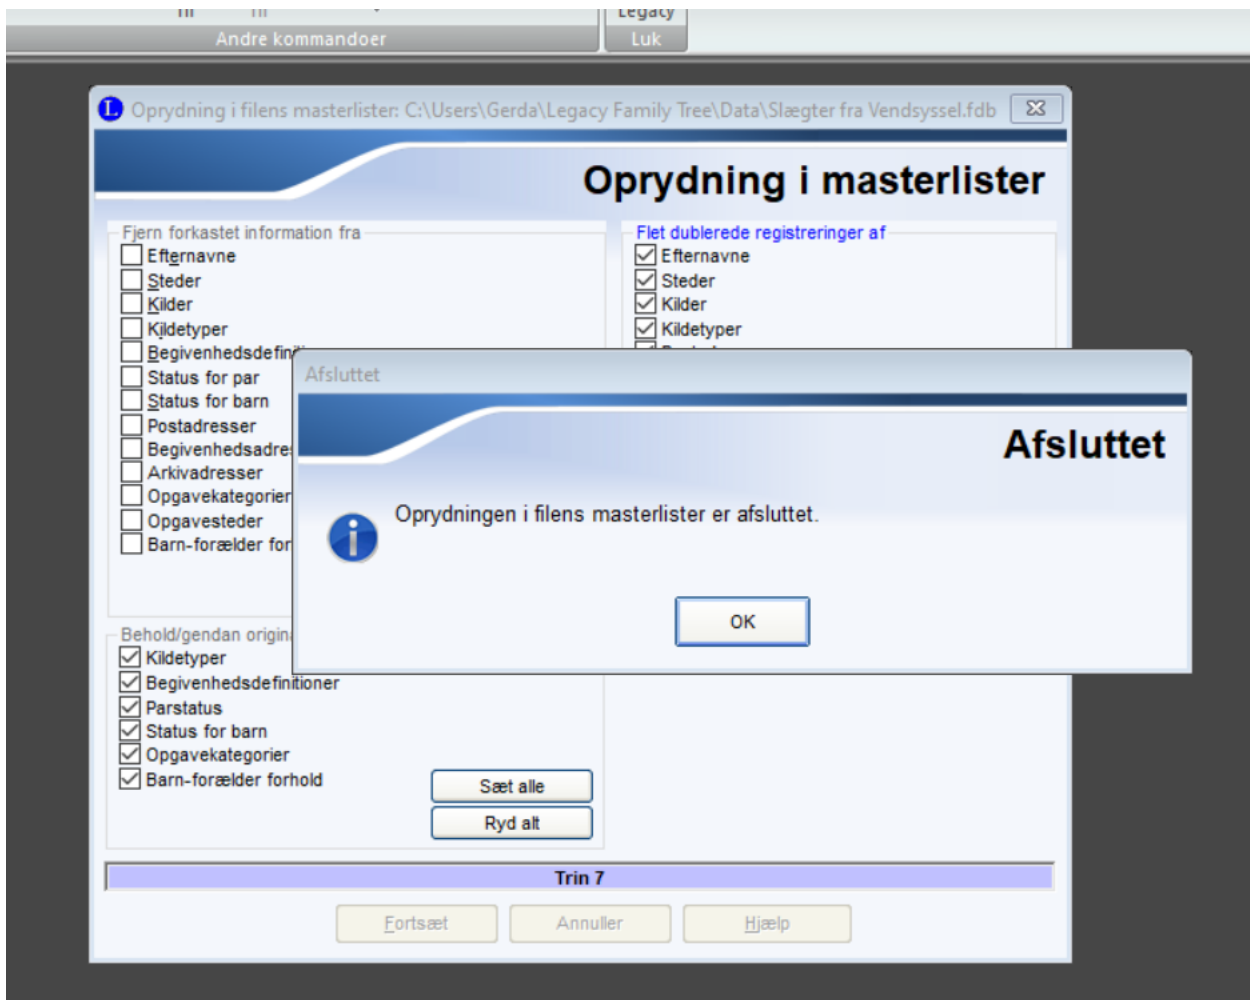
Andre kommandoer
Legacy
Luk

Oprydning i filens masterlister: C:\Users\Gerda\Legacy Family Tree\Data\Slægter fra Vendsyssel.fdb

Oprydning i masterlister

Fjern forkastet information fra
Efternavne
Steder
Kilder
Kildetyper
Begivenhedsdefini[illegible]
Status for par
Status for barn
Postadresser
Begivenhedsadre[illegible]
Arkivadresser
Opgavekategorier
Opgavesteder
Barn-forælder for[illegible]

Flet dublerede registreringer af
Efternavne
Steder
Kilder
Kildetyper

Behold/gendan origin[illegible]
Kildetyper
Begivenhedsdefinitioner
Parstatus
Status for barn
Opgavekategorier
Barn-forælder forhold

Sæt alle
Ryd alt

Trin 7

Fortsæt
Annuller
Hjælp

Afsluttet

Afsluttet

Oprydningen i filens masterlister er afsluttet.

OK